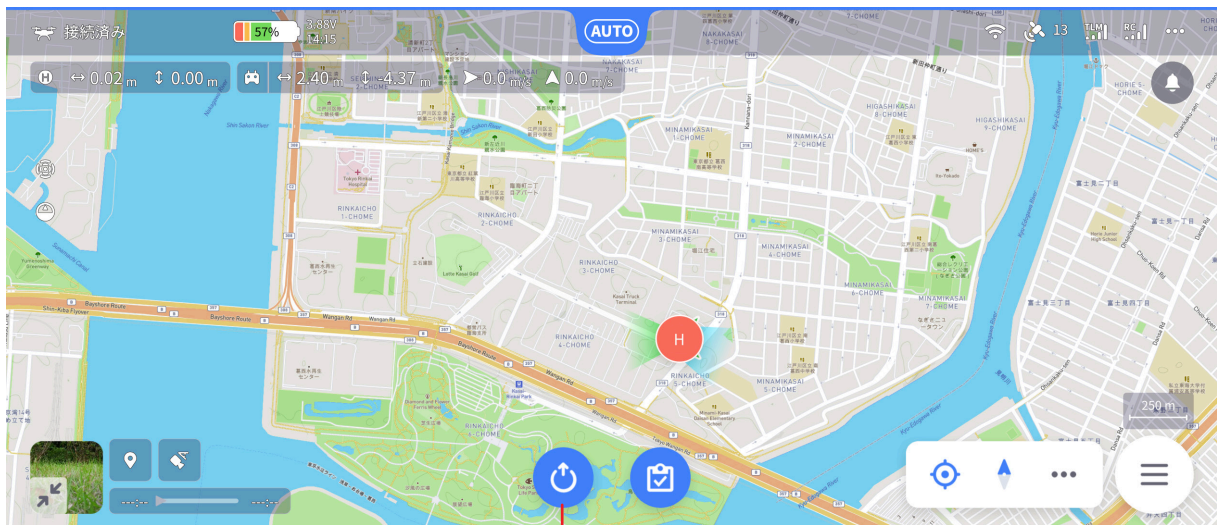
接続済み
57%
3.88V
14.15
AUTO
13
TLM
RC
•••
H ↔ 0.02 m ↕ 0.00 m
↔ 2.40 m ↕ -4.37 m ➤ 0.0 m/s ▲ 0.0 m/s
MINAMIKASAI 1-CHOME
MINAMIKASAI 2-CHOME
MINAMIKASAI 3-CHOME
MINAMIKASAI 4-CHOME
MINAMIKASAI 5-CHOME
MINAMIKASAI 6-CHOME
HIGASHIKASAI 8-CHOME
HIGASHIKASAI 9-CHOME
HORIE 5-CHOME
NAKAKASAI 5-CHOME
NAKAKASAI 6-CHOME
RINKAICHO 1-CHOME
RINKAICHO 2-CHOME
RINKAICHO 3-CHOME
RINKAICHO 4-CHOME
RINKAICHO 5-CHOME
RINKAICHO 6-CHOME
Bayshore Route
Wangan Rd
Shin Sakon River
Tokyo Rinkai Hospital
Kasai Track Stadium
Kasai Rinkai Park
H
250 m
---:---
---:---
•••